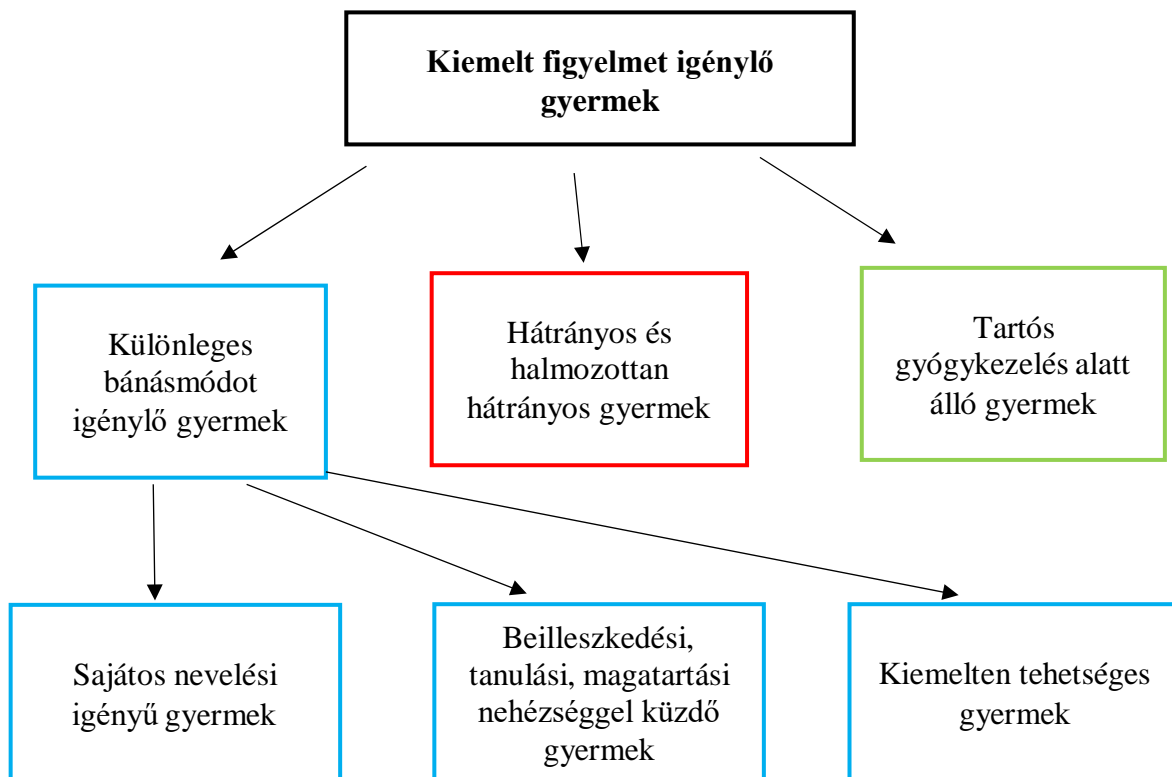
**Kiemelt figyelmet igénylő gyermek**

Különleges bánásmódot igénylő gyermek

Hátrányos és halmozottan hátrányos gyermek

Tartós gyógykezelés alatt álló gyermek

Sajátos nevelési igényű gyermek

Beilleszkedési, tanulási, magatartási nehézséggel küzdő gyermek

Kiemelten tehetséges gyermek